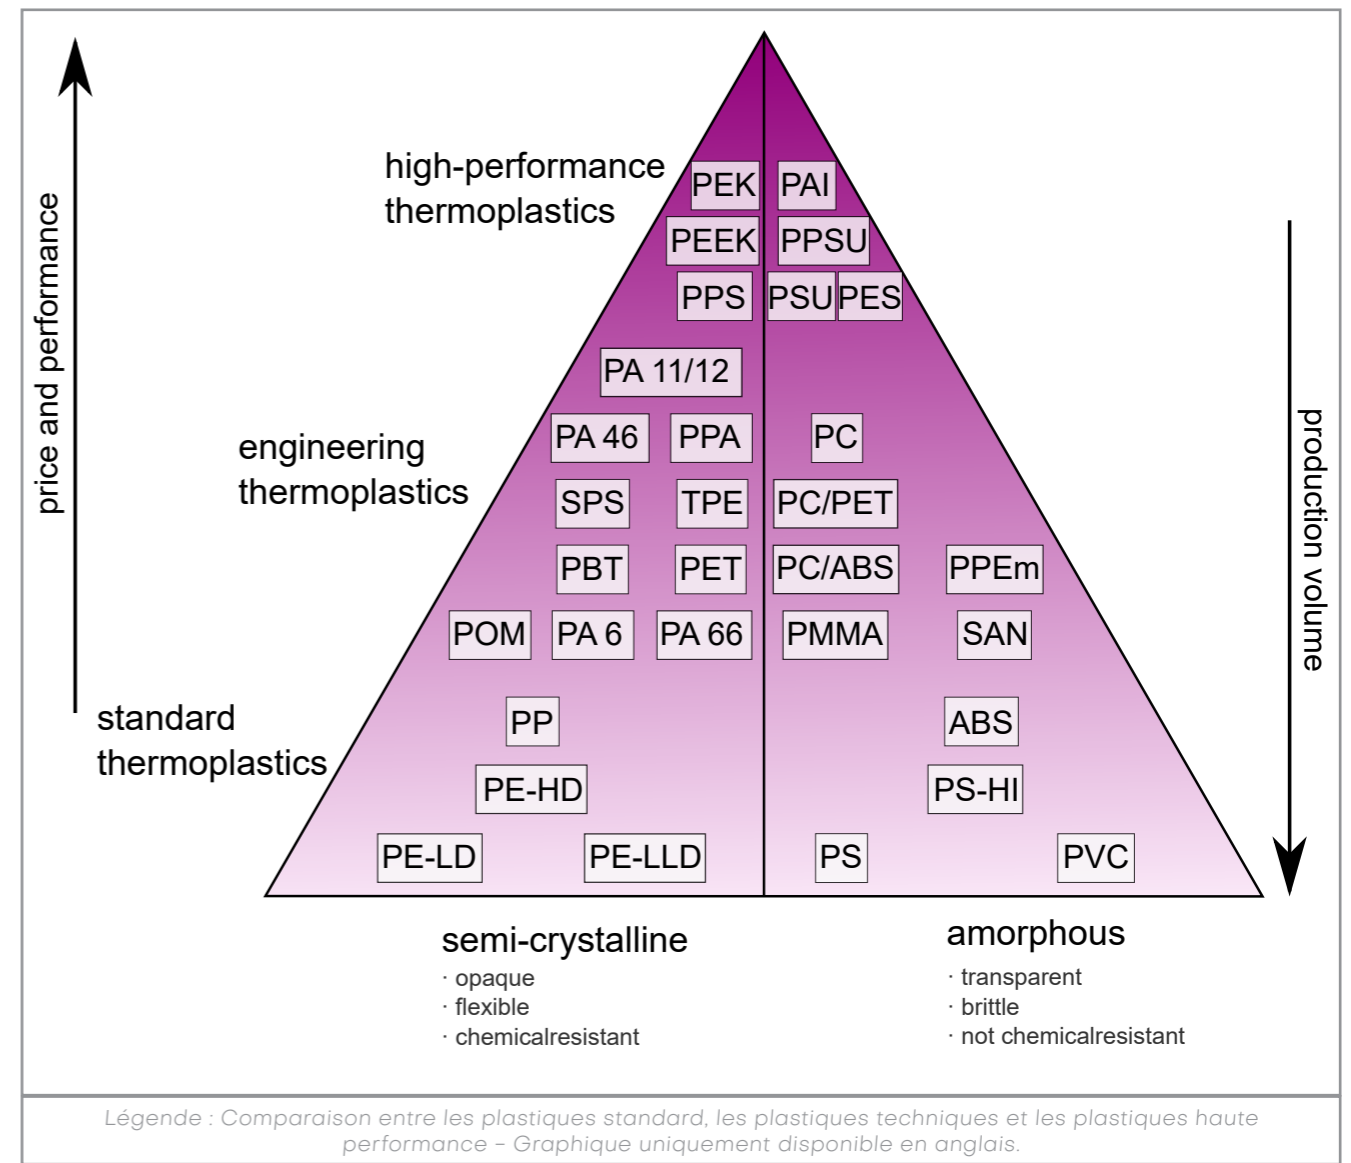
price and performance

high-performance thermoplastics

PEK
PAI
PEEK
PPSU
PPS
PSU
PES

PA 11/12

engineering thermoplastics

PA 46
PPA
PC
SPS
TPE
PC/PET
PBT
PET
PC/ABS
PPEm
POM
PA 6
PA 66
PMMA
SAN

standard thermoplastics

PP
ABS
PE-HD
PS-HI
PE-LD
PE-LLD
PS
PVC

production volume

semi-crystalline
· opaque
· flexible
· chemicalresistant

amorphous
· transparent
· brittle
· not chemicalresistant

Légende : Comparaison entre les plastiques standard, les plastiques techniques et les plastiques haute performance – Graphique uniquement disponible en anglais.